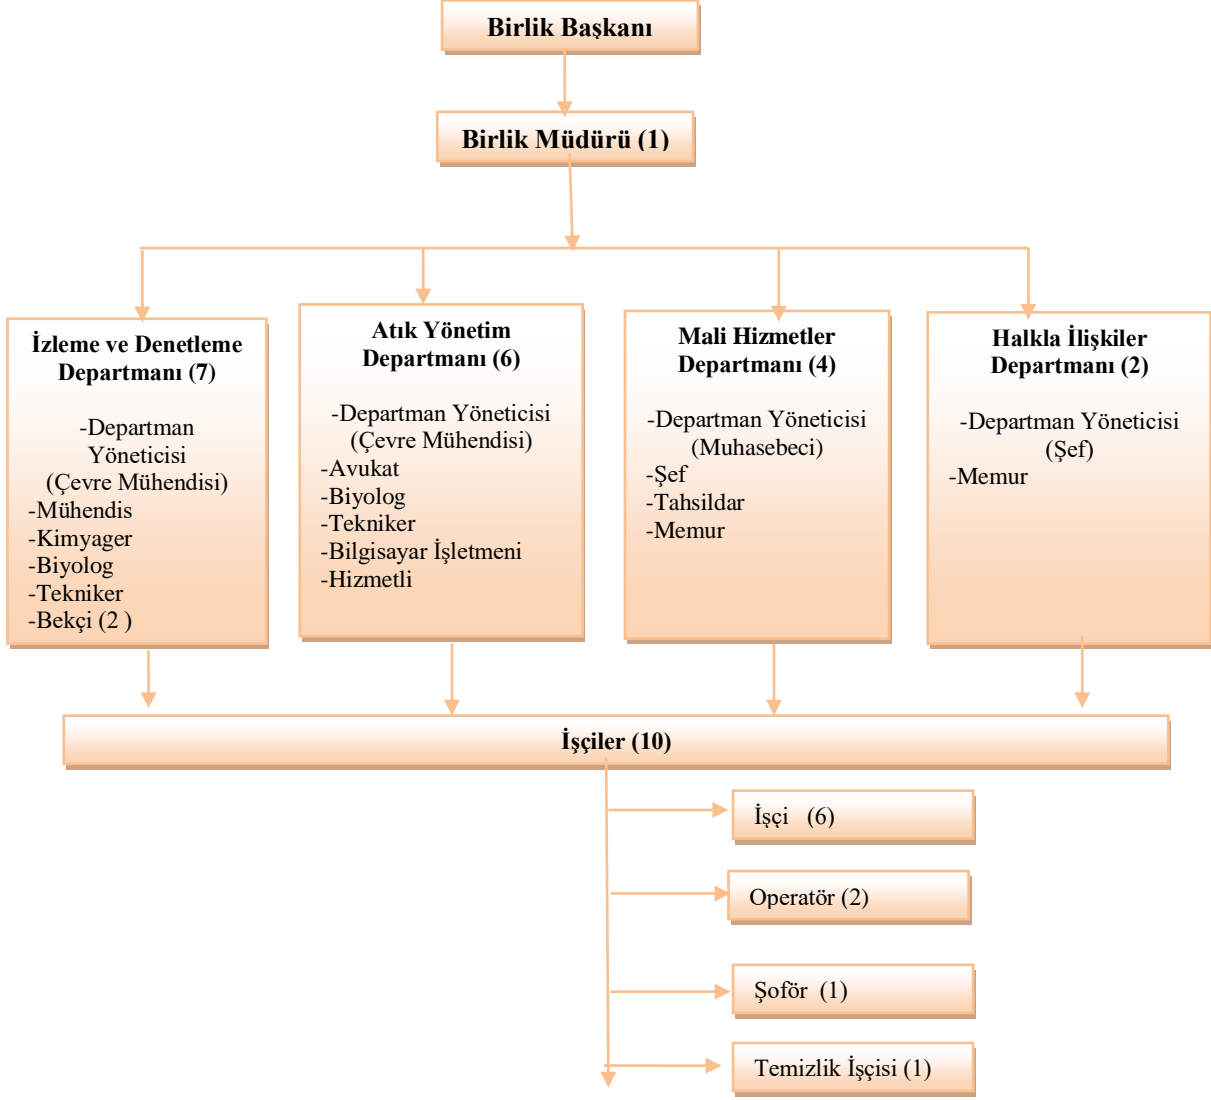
Birlik Başkanı

Birlik Müdürü (1)

İzleme ve Denetleme Departmanı (7)

-Departman Yöneticisi (Çevre Mühendisi)
-Mühendis
-Kimyager
-Biyolog
-Tekniker
-Bekçi (2 )

Atık Yönetim Departmanı (6)

-Departman Yöneticisi (Çevre Mühendisi)
-Avukat
-Biyolog
-Tekniker
-Bilgisayar İşletmeni
-Hizmetli

Mali Hizmetler Departmanı (4)

-Departman Yöneticisi (Muhasebeci)
-Şef
-Tahsildar
-Memur

Halkla İlişkiler Departmanı (2)

-Departman Yöneticisi (Şef)
-Memur

İşçiler (10)

İşçi (6)

Operatör (2)

Şoför (1)

Temizlik İşçisi (1)